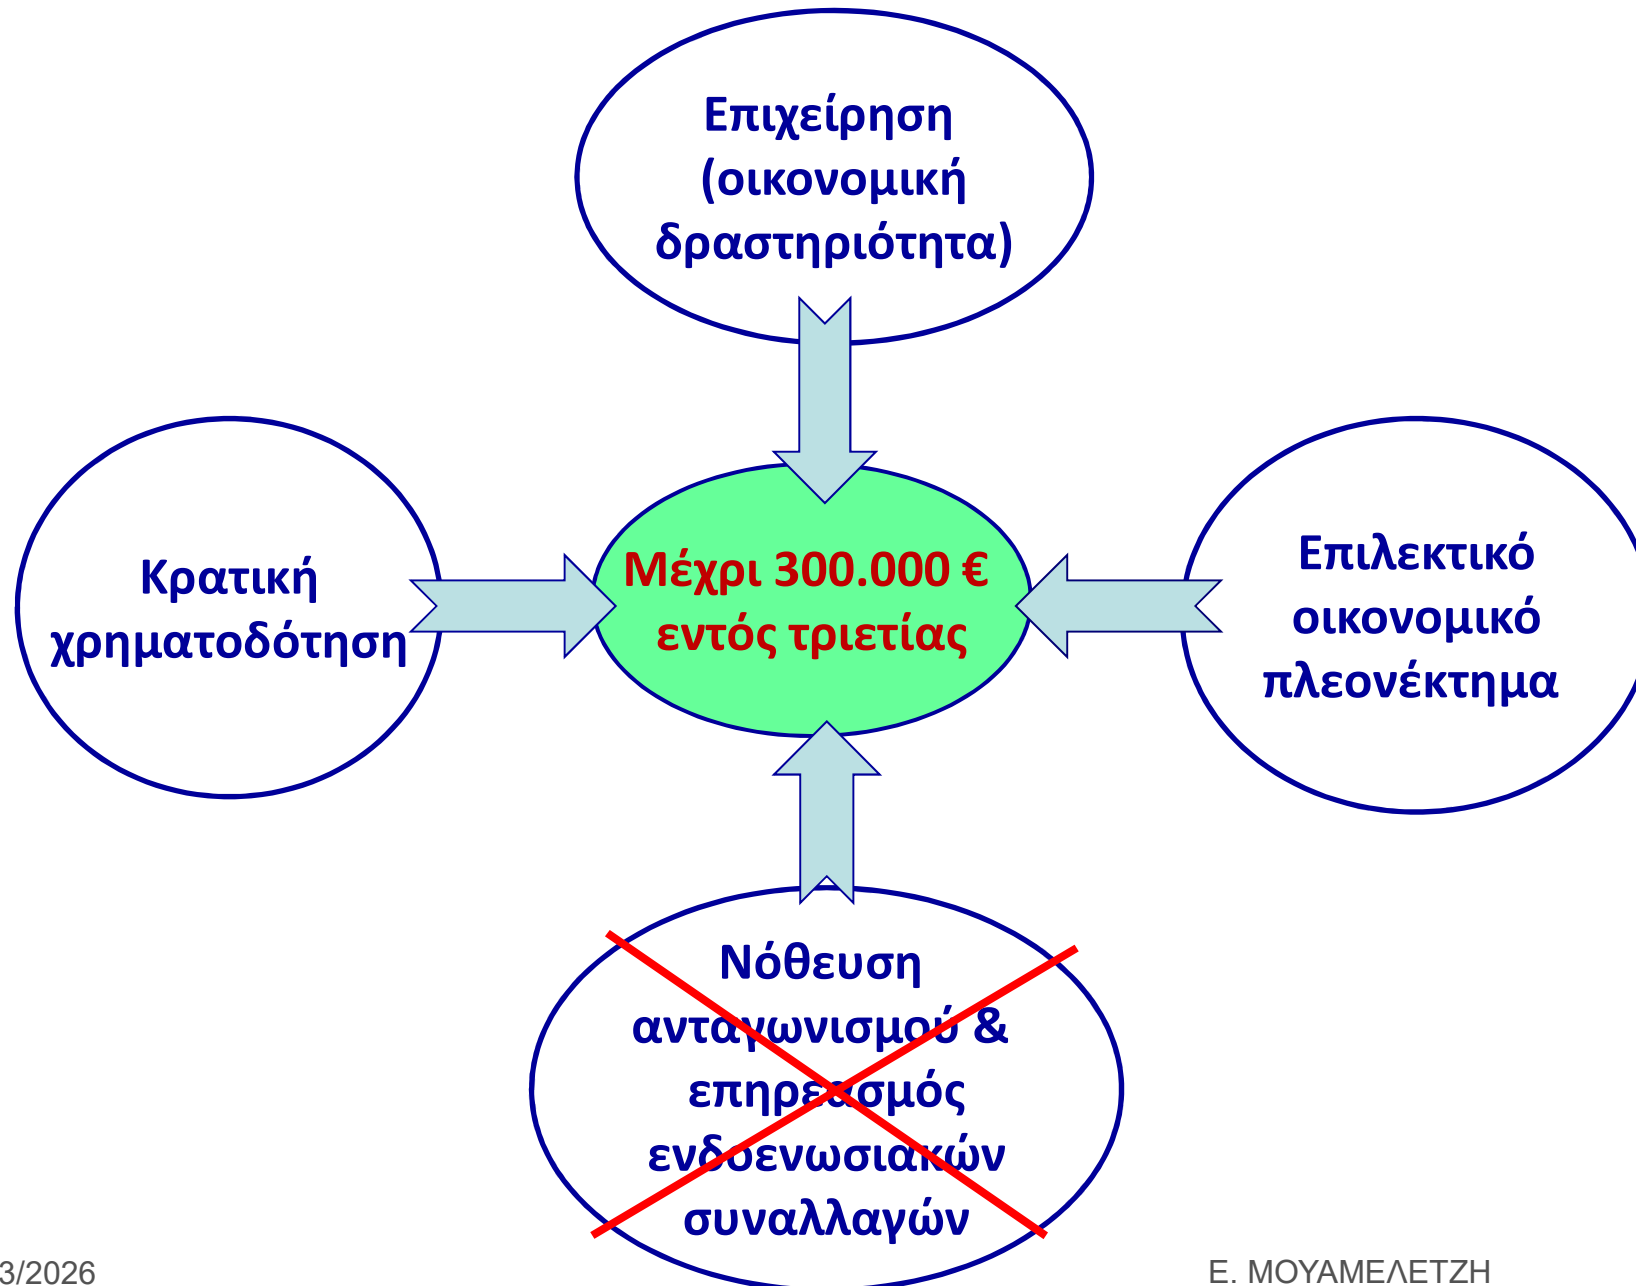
Επιχείρηση (οικονομική δραστηριότητα)

Κρατική χρηματοδότηση

Μέχρι 300.000 € εντός τριετίας

Επιλεκτικό οικονομικό πλεονέκτημα

Νόθευση ανταγωνισμού & επηρεασμός ενδοενωσιακών συναλλαγών

3/2026

Ε. ΜΟΥΑΜΕΛΕΤΖΗ